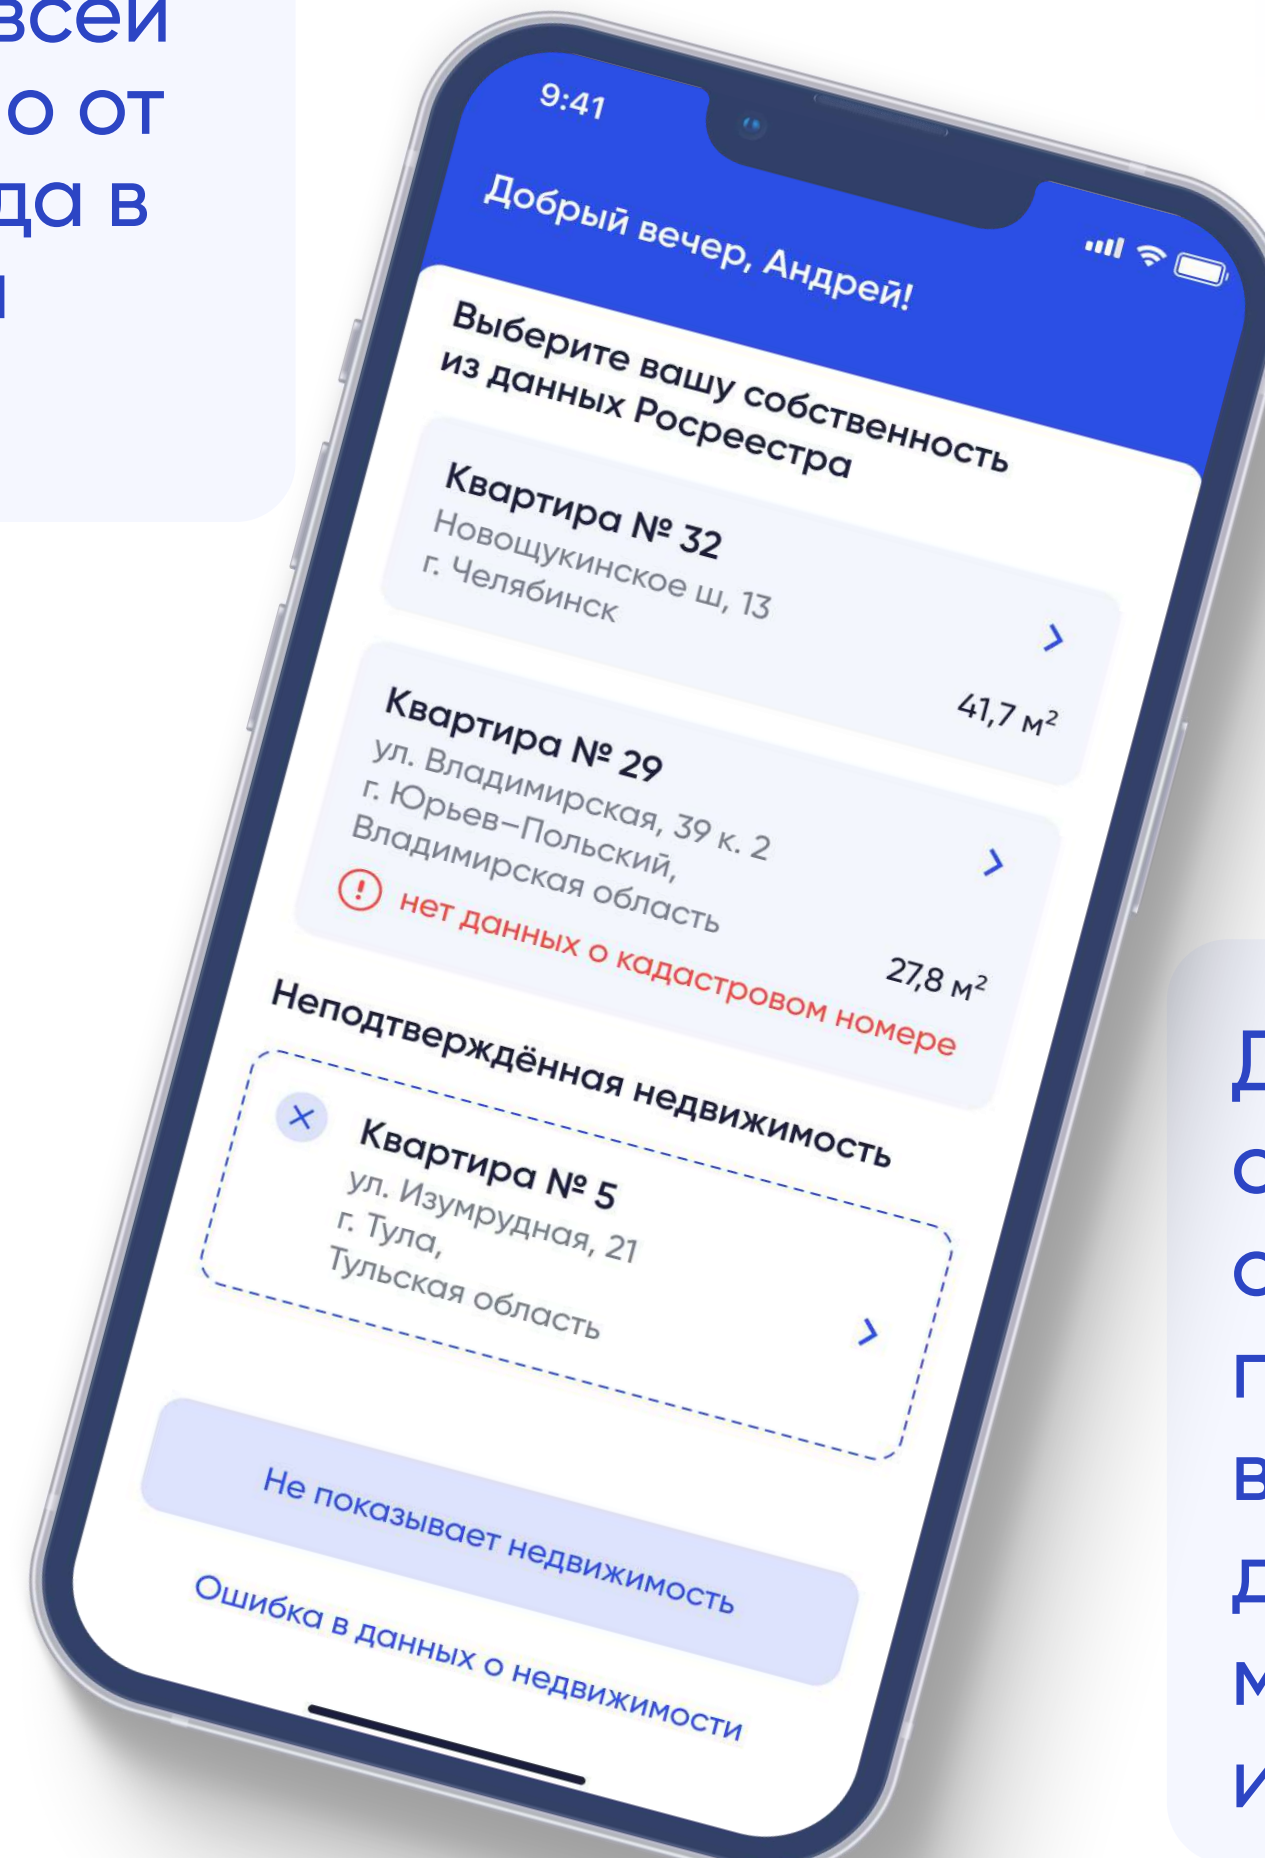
всей
о от
да в
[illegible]

9:41

Добрый вечер, Андрей!

Выберите вашу собственность из данных Росреестра

Квартира № 32
Новощукинское ш, 13
г. Челябинск
41,7 м²

Квартира № 29
ул. Владимирская, 39 к. 2
г. Юрьев–Польский,
Владимирская область
нет данных о кадастровом номере
27,8 м²

Неподтверждённая недвижимость

Квартира № 5
ул. Изумрудная, 21
г. Тула,
Тульская область

Не показывает недвижимость

Ошибка в данных о недвижимости

Д
О
О
П
В
Д
М
И